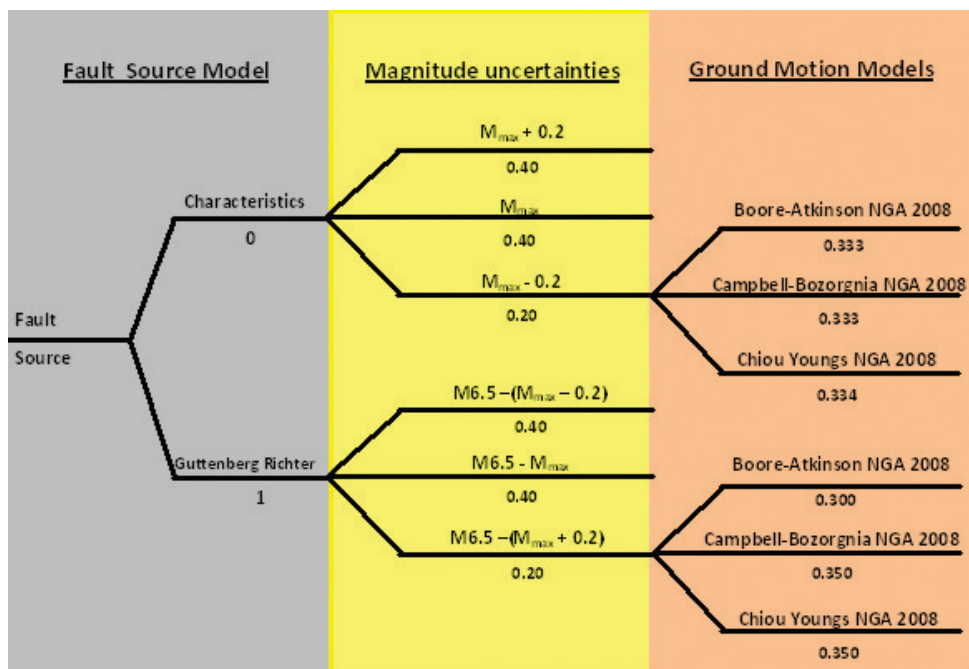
Fault Source Model

Magnitude uncertainties

Ground Motion Models

$M_{max} + 0.2$

0.40

Characteristics

0

$M_{max}$

0.40

Boore-Atkinson NGA 2008

0.333

$M_{max} - 0.2$

0.20

Campbell-Bozorgnia NGA 2008

0.333

Fault

Source

Chiou Youngs NGA 2008

0.334

M6.5 –($M_{max}$ – 0.2)

0.40

Guttenberg Richter

1

M6.5 - $M_{max}$

0.40

Boore-Atkinson NGA 2008

0.300

M6.5 –($M_{max}$ + 0.2)

0.20

Campbell-Bozorgnia NGA 2008

0.350

Chiou Youngs NGA 2008

0.350